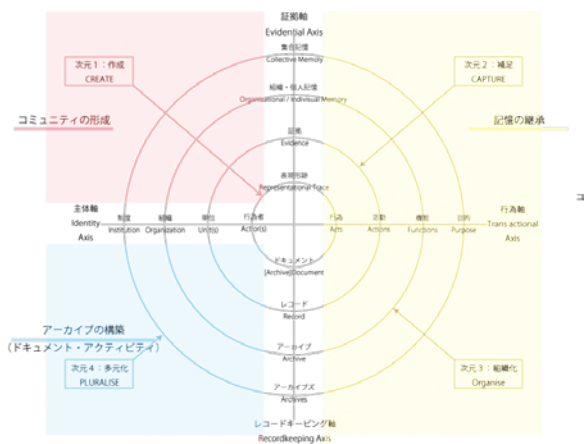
証拠軸
Evidential Axis

集合記憶
Collective Memory

組織・個人記憶
Organizational / Individual Memory

証拠
Evidence

表現痕跡
Representational Trace

次元 1：作成
CREATE

次元 2：補足
CAPTURE

コミュニティの形成

記憶の継承

主体軸
Identity
Axis

制度
Institution

組織
Organization

単位
Unit(s)

行為者
Actor(s)

行為
Acts

活動
Actions

機能
Functions

目的
Purpose

行為軸
Trans actional
Axis

ドキュメント
[Archive] Document

レコード
Record

アーカイブ
Archive

アーカイブズ
Archives

アーカイブの構築
（ドキュメント・アクティビティ）

次元 4：多元化
PLURALISE

次元 3：組織化
Organise

レコードキーピング軸
Recordkeeping Axis